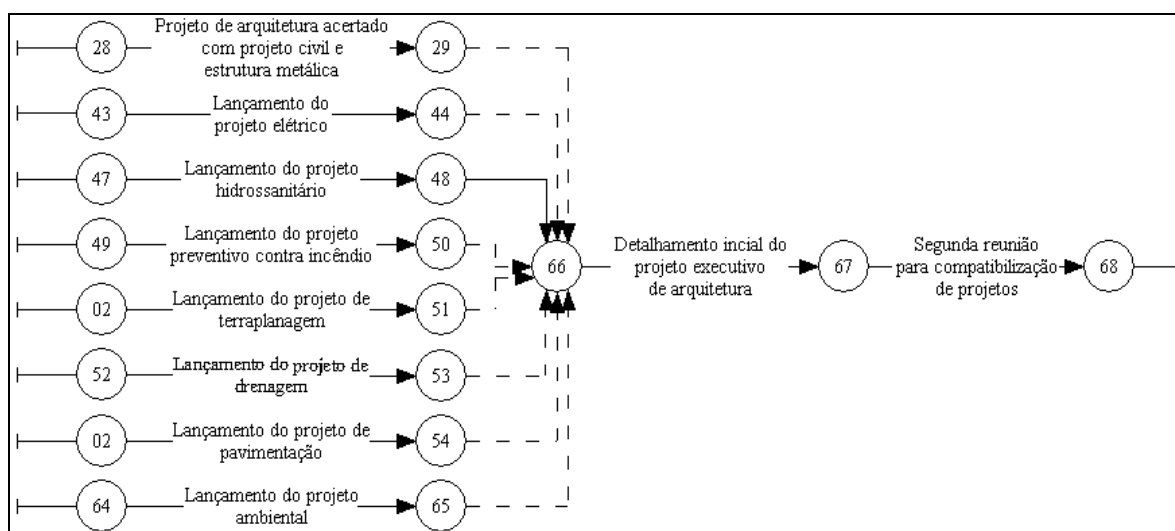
28
Projeto de arquitetura acertado com projeto civil e estrutura metálica
29

43
Lançamento do projeto elétrico
44

47
Lançamento do projeto hidrossanitário
48

49
Lançamento do projeto preventivo contra incêndio
50

02
Lançamento do projeto de terraplanagem
51

52
Lançamento do projeto de drenagem
53

02
Lançamento do projeto de pavimentação
54

64
Lançamento do projeto ambiental
65

66
Detalhamento incial do projeto executivo de arquitetura
67
Segunda reunião para compatibilização de projetos
68